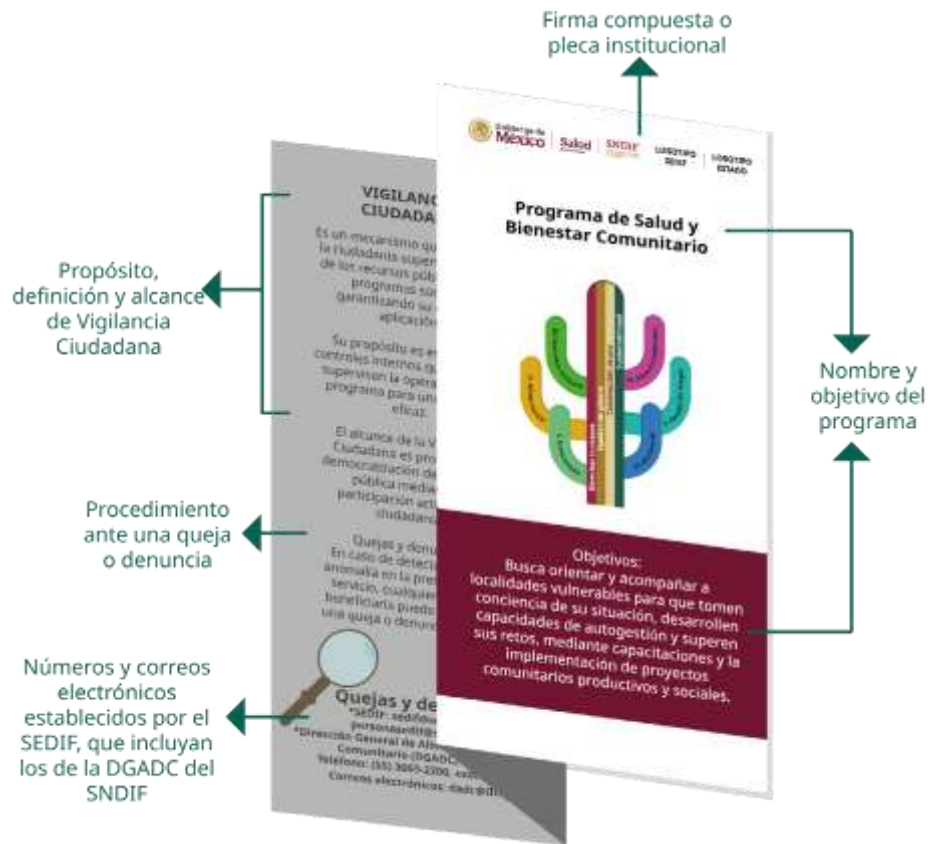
Firma compuesta o pleca institucional

Propósito, definición y alcance de Vigilancia Ciudadana

Procedimiento ante una queja o denuncia

Números y correos electrónicos establecidos por el SEDIF, que incluyan los de la DGADC del SNDIF

Nombre y objetivo del programa

Gobierno de México | Salud | SNDIF | LOGOTIPO SEDIF | LOGOTIPO ESTADO

VIGILANC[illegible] CIUDADA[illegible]

Es un mecanismo qu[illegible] la ciudadanía super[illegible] de los recursos públ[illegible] programas so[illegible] garantizando su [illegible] aplicació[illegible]

Su propósito es e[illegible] controles internos q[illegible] supervisen la opera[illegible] programa para un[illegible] eficaz.

El alcance de la V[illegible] Ciudadana es pro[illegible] democratización de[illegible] pública media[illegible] participación act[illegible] ciudadan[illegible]

Quejas y denu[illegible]
En caso de detecta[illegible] anomalía en la pres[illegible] servicio, cualquie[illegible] beneficiaria puede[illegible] una queja o denun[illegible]

Quejas y de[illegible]
*SEDIF: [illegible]
*Dirección General de Al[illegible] Comunitario (DGADC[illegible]
Teléfono: (55) 3003-2200 ext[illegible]
Correos electrónicos: dadc@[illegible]

Programa de Salud y Bienestar Comunitario

Objetivos:
Busca orientar y acompañar a localidades vulnerables para que tomen conciencia de su situación, desarrollen capacidades de autogestión y superen sus retos, mediante capacitaciones y la implementación de proyectos comunitarios productivos y sociales.